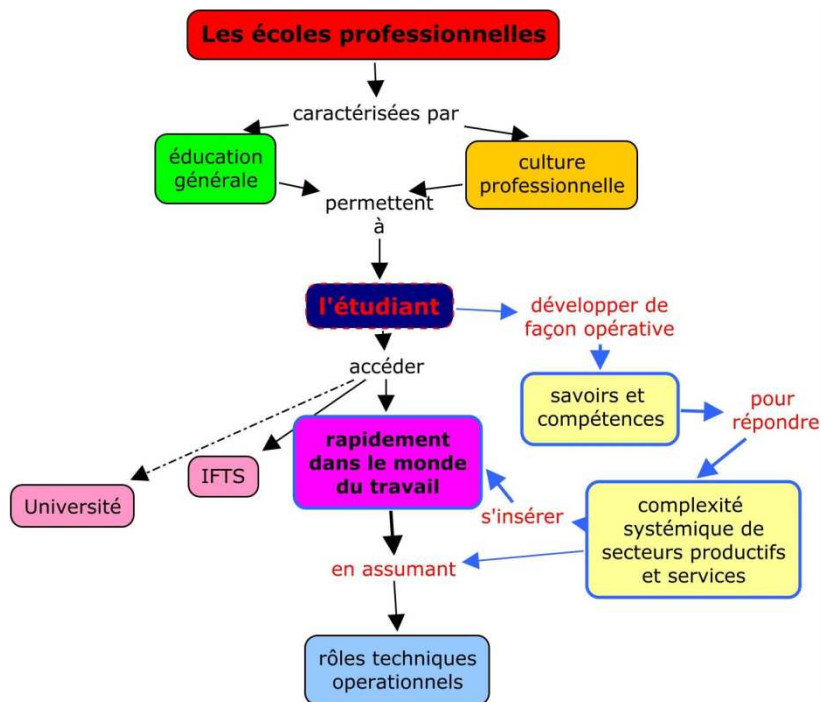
Les écoles professionnelles

caractérisées par

éducation générale

culture professionnelle

permettent à

l'étudiant

développer de façon opérative

savoirs et compétences

pour répondre

complexité systémique de secteurs productifs et services

accéder

rapidement dans le monde du travail

s'insérer

IFTS

Université

en assumant

rôles techniques operationnels